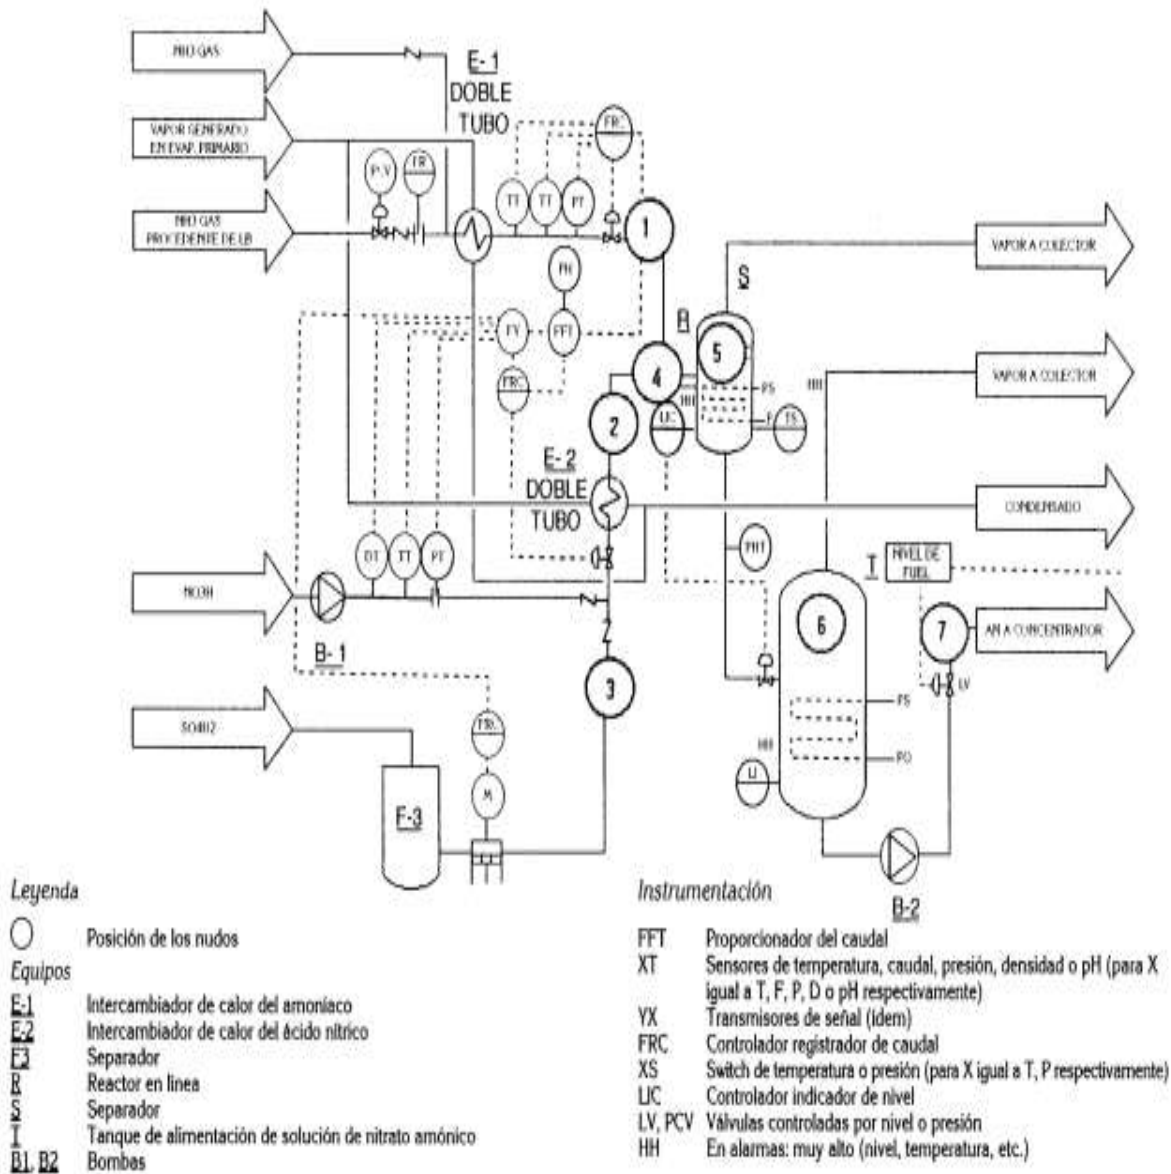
NH3 GAS

E-1
DOBLE
TUBO

VAPOR GENERADO EN EVAP. PRIMARIO

NH3 GAS PROCEDENTE DE LB

PCV FR FRC TT TT PT

1

PH

FY FFT

FRC

R

S

5

4

2

LIC

PS

TS

VAPOR A COLECTOR

HH

VAPOR A COLECTOR

E-2
DOBLE
TUBO

CONDENSADO

DT TT PT

PHT

HNO3

NIVEL DE FUEL

T

6

7

AN A CONCENTRADOR

B-1

3

LV

SO4H2

FSR

M

F-3

HH

PS

PO

LI

Leyenda

Posición de los nudos

Equipos

E-1 Intercambiador de calor del amoniaco
E-2 Intercambiador de calor del ácido nítrico
F3 Separador
R Reactor en línea
S Separador
T Tanque de alimentación de solución de nitrato amónico
B1, B2 Bombas

Instrumentación

B-2

FFT Proporcionador del caudal
XT Sensores de temperatura, caudal, presión, densidad o pH (para X igual a T, F, P, D o pH respectivamente)
YX Transmisores de señal (ídem)
FRC Controlador registrador de caudal
XS Switch de temperatura o presión (para X igual a T, P respectivamente)
LIC Controlador indicador de nivel
LV, PCV Válvulas controladas por nivel o presión
HH En alarmas: muy alto (nivel, temperatura, etc.)